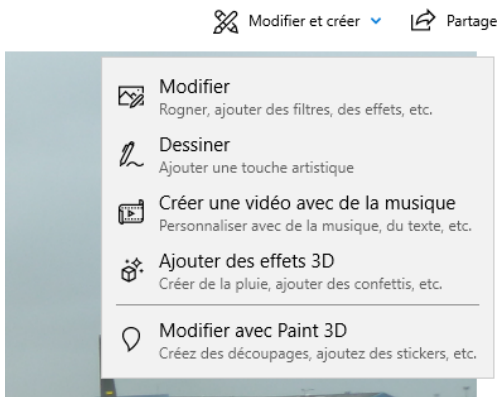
Modifier et créer Partage

Modifier
Rogner, ajouter des filtres, des effets, etc.

Dessiner
Ajouter une touche artistique

Créer une vidéo avec de la musique
Personnaliser avec de la musique, du texte, etc.

Ajouter des effets 3D
Créer de la pluie, ajouter des confettis, etc.

Modifier avec Paint 3D
Créez des découpages, ajoutez des stickers, etc.